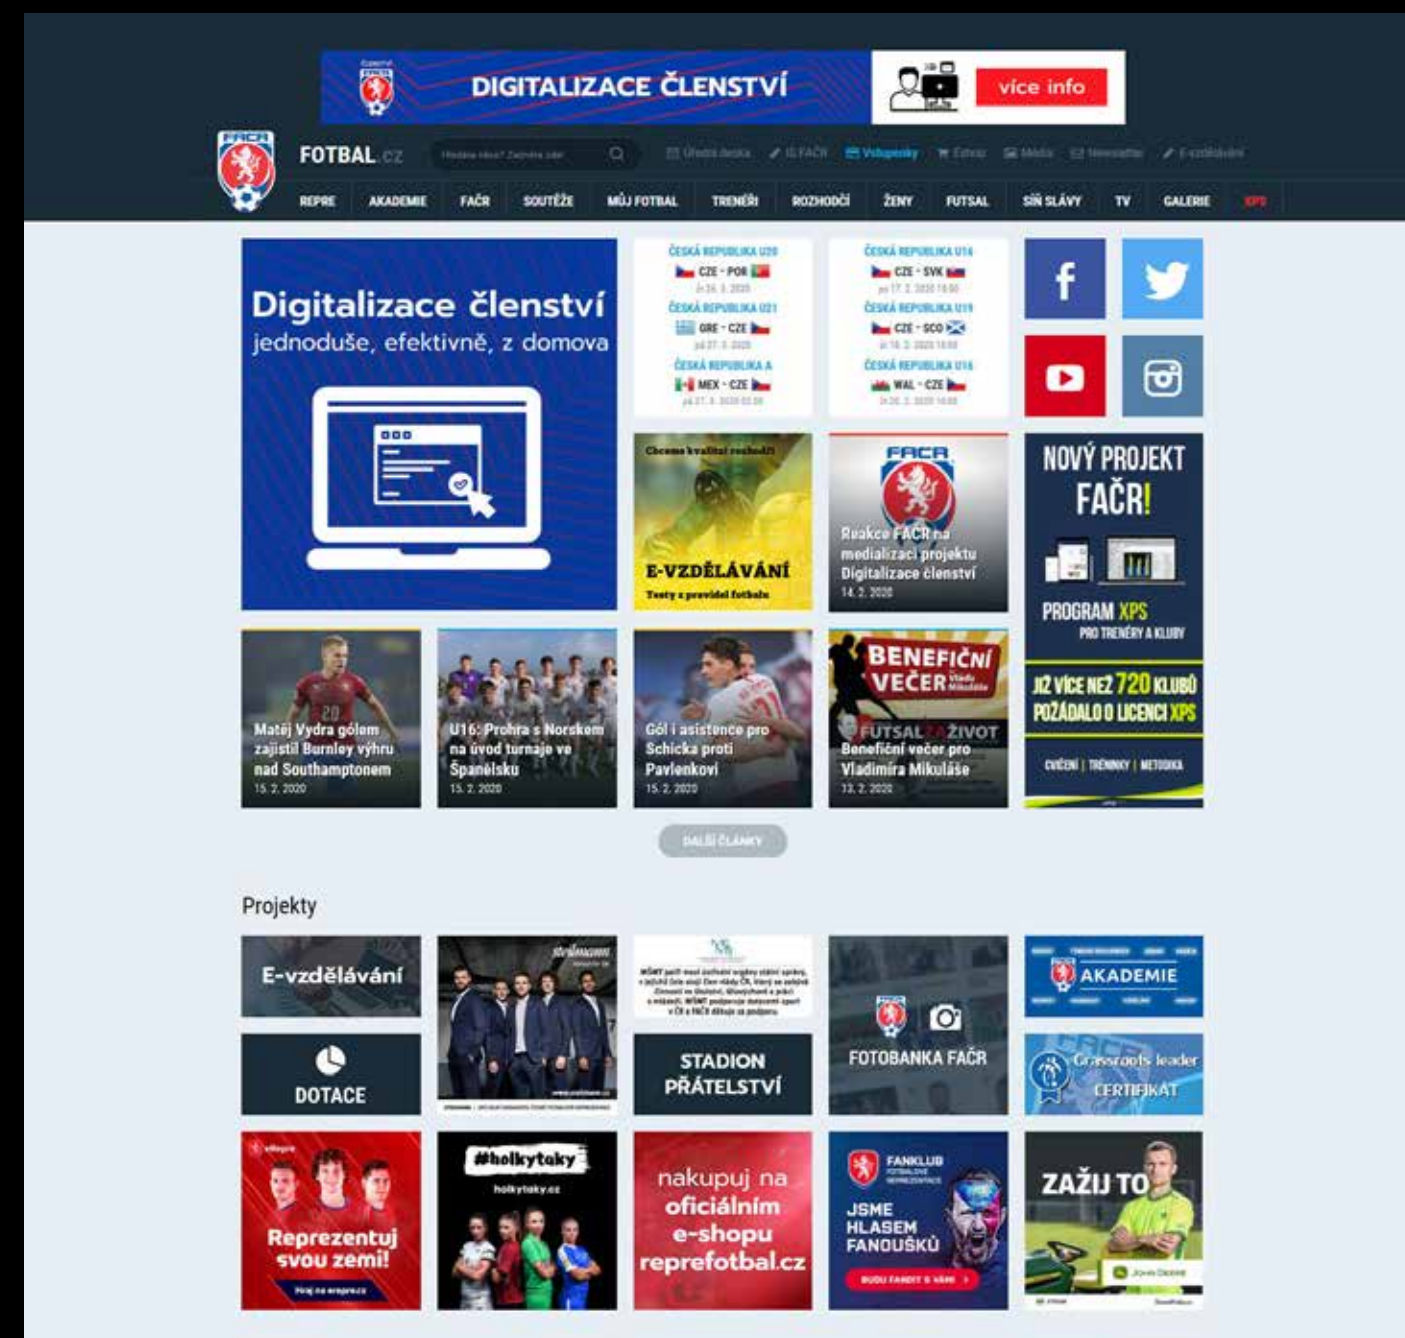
DIGITALIZACE ČLENSTVÍ
více info

FAČR
FOTBAL.CZ
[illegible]
Úřední deska IS FAČR Vstupenky E-shop Média Newsletter E-vzdělávání

REPRE AKADEMIE FAČR SOUTĚŽE MŮJ FOTBAL TRENÉŘI ROZHODČÍ ŽENY FUTSAL SÍŇ SLÁVY TV GALERIE XPS

Digitalizace členství
jednoduše, efektivně, z domova

ČESKÁ REPUBLIKA U20
CZE - POR
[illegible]
ČESKÁ REPUBLIKA U21
GRE - CZE
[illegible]
ČESKÁ REPUBLIKA A
MEX - CZE
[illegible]

ČESKÁ REPUBLIKA U16
CZE - SVK
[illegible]
ČESKÁ REPUBLIKA U19
CZE - SCO
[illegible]
ČESKÁ REPUBLIKA U16
WAL - CZE
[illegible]

Chceme kvalitní rozhodčí
E-VZDĚLÁVÁNÍ
Testy z pravidel fotbalu

FAČR
Reakce FAČR na medializaci projektu Digitalizace členství
14. 2. 2020

NOVÝ PROJEKT FAČR!
PROGRAM XPS
PRO TRENÉRY A KLUBY
JIŽ VÍCE NEŽ 720 KLUBŮ POŽÁDALO O LICENCI XPS
CVIČENÍ | TRÉNINKY | METODIKA

Matěj Vydra gólem zajistil Burnley výhru nad Southamptonem
15. 2. 2020

U16: Prohra s Norskem na úvod turnaje ve Španělsku
15. 2. 2020

Gól i asistence pro Schicka proti Pavlenkovi
15. 2. 2020

BENEFIČNÍ VEČER Vláďa Mikuláše
FUTSAL ZA ŽIVOT
Benefiční večer pro Vladimíra Mikuláše
13. 2. 2020

DALŠÍ ČLÁNKY

Projekty

E-vzdělávání

DOTACE

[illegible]

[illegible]

STADION PŘÁTELSTVÍ

FOTOBANKA FAČR

AKADEMIE

Grassroots leader CERTIFIKÁT

Reprezentuj svou zemi!
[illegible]

#holkytaky
holkytaky.cz

nakupuj na oficiálním e-shopu reprefotbal.cz

FANKLUB
JSME HLASEM FANOUŠKŮ
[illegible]

ZAŽIJ TO
John Deere